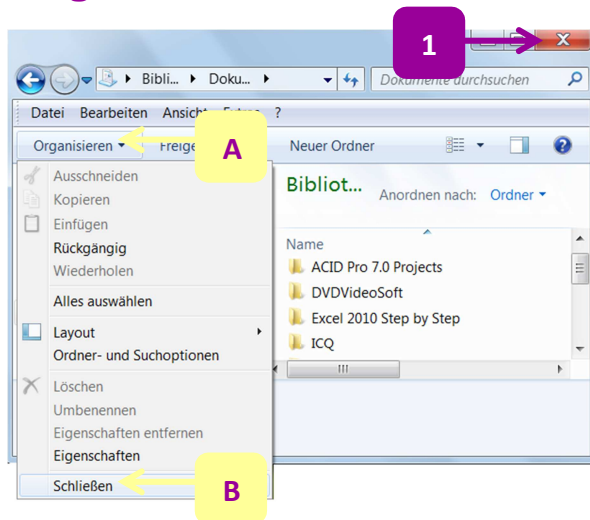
1

Bibli... ▸ Doku... ▸

Dokumente durchsuchen

Datei Bearbeiten Ansicht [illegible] ?

Organisieren ▾ Freige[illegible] A Neuer Ordner

Ausschneiden
Kopieren
Einfügen
Rückgängig
Wiederholen
Alles auswählen
Layout
Ordner- und Suchoptionen
Löschen
Umbenennen
Eigenschaften entfernen
Eigenschaften
Schließen

B

Bibliot...

Anordnen nach: Ordner ▾

Name
ACID Pro 7.0 Projects
DVDVideoSoft
Excel 2010 Step by Step
ICQ